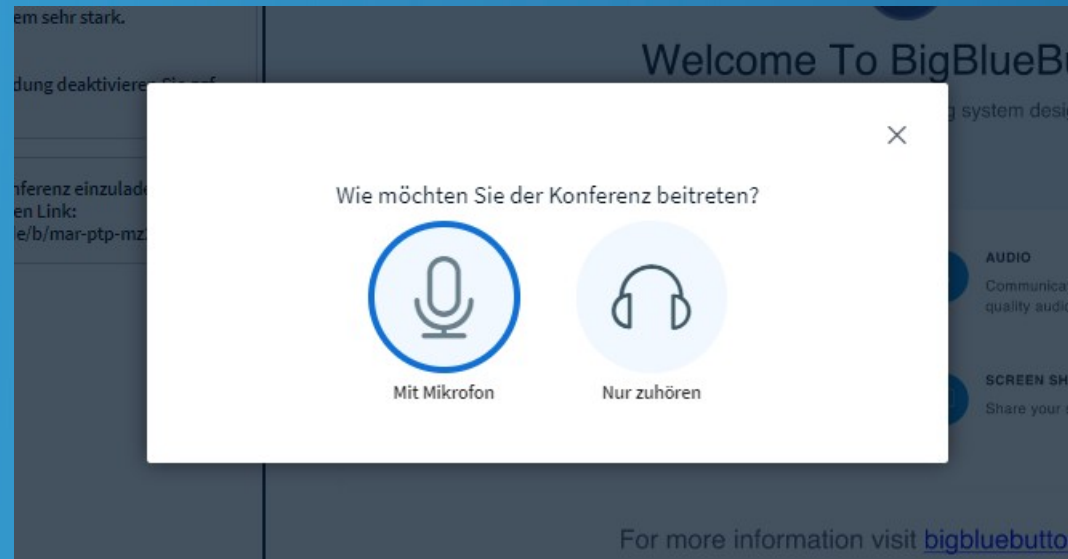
em sehr stark.

dung deaktivieren Sie auf

nferenz einzulade
en Link:
le/b/mar-ptp-mz

Welcome To BigBlueBu

g system desi

Wie möchten Sie der Konferenz beitreten?

Mit Mikrofon

Nur zuhören

AUDIO
Communica
quality audi

SCREEN SH
Share your

For more information visit bigbluebutto